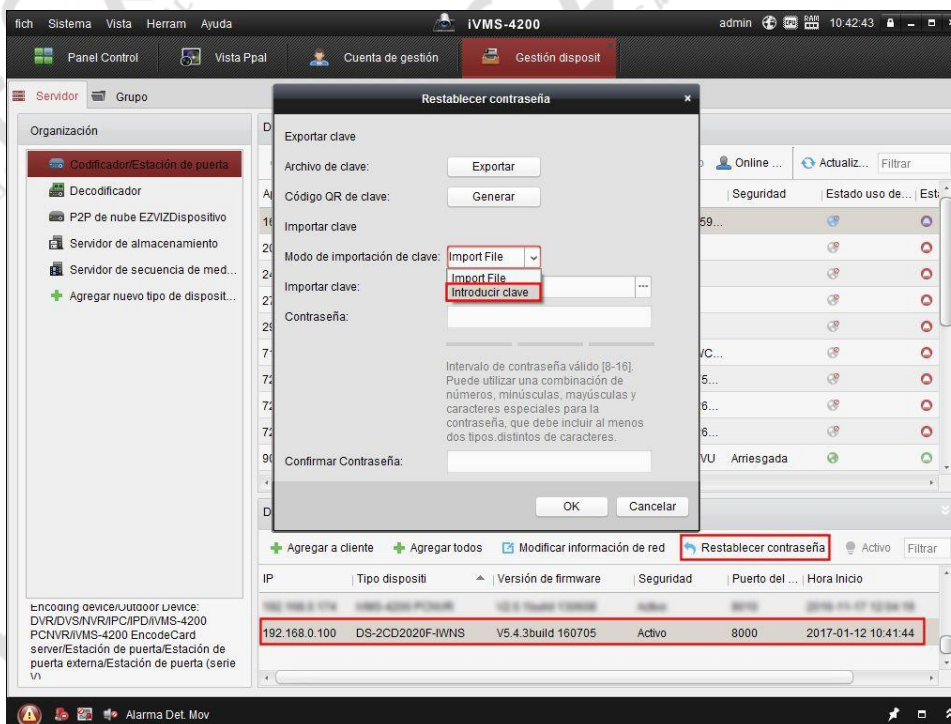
fich Sistema Vista Herram Ayuda

iVMS-4200

admin 10:42:43

Panel Control  Vista Ppal  Cuenta de gestión  Gestión disposit

Servidor  Grupo

Organización

Codificador/Estación de puerta
Decodificador
P2P de nube EZVIZDispositivo
Servidor de almacenamiento
Servidor de secuencia de med...
Agregar nuevo tipo de disposit...

Restablecer contraseña

Exportar clave
Archivo de clave: Exportar
Código QR de clave: Generar
Importar clave
Modo de importación de clave: Import File
Import File
Introducir clave
Importar clave:
Contraseña:

Intervalo de contraseña válido [8-16]. Puede utilizar una combinación de números, minúsculas, mayúsculas y caracteres especiales para la contraseña, que debe incluir al menos dos tipos.distintos de caracteres.

Confirmar Contraseña:

OK  Cancelar

Online ...  Actualiz...  Filtrar

| Seguridad | Estado uso de... | Est |
|---|---|---|
| 59... | | |
| VC... | | |
| 5... | | |
| 6... | | |
| 6... | | |
| VU | Arriesgada | |

Agregar a cliente  Agregar todos  Modificar información de red  Restablecer contraseña  Activo  Filtrar

| IP | Tipo dispositi | Versión de firmware | Seguridad | Puerto del ... | Hora Inicio |
|---|---|---|---|---|---|
| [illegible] | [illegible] | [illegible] | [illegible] | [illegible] | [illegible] |
| 192.168.0.100 | DS-2CD2020F-IWNS | V5.4.3build 160705 | Activo | 8000 | 2017-01-12 10:41:44 |

Encoding device/Outdoor Device: DVR/DVS/NVR/IPC/IPD/iVMS-4200 PCNVR/iVMS-4200 EncodeCard server/Estación de puerta/Estación de puerta externa/Estación de puerta (serie V)

Alarma Det. Mov